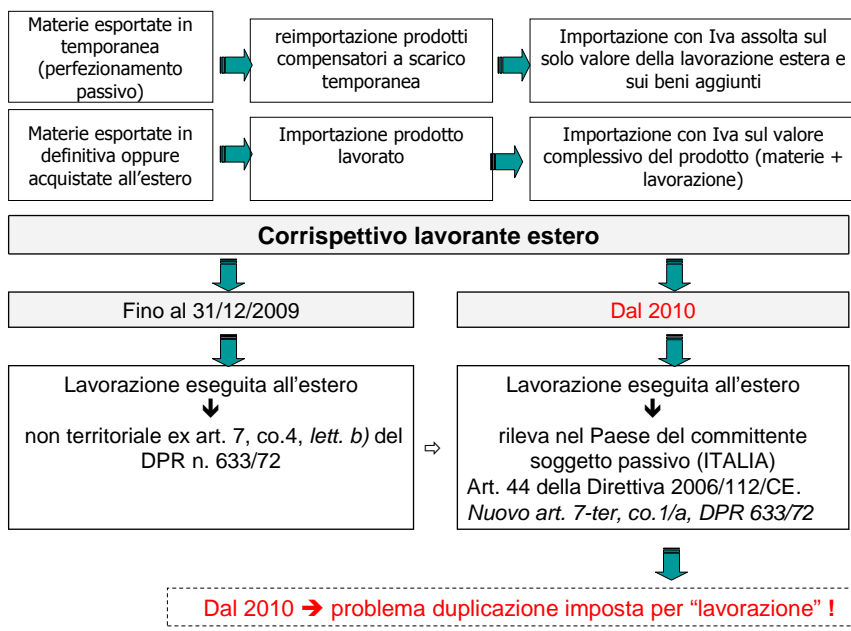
Materie esportate in temporanea (perfezionamento passivo)

reimportazione prodotti compensatori a scarico temporanea

Importazione con Iva assolta sul solo valore della lavorazione estera e sui beni aggiunti

Materie esportate in definitiva oppure acquistate all'estero

Importazione prodotto lavorato

Importazione con Iva sul valore complessivo del prodotto (materie + lavorazione)

**Corrispettivo lavorante estero**

Fino al 31/12/2009

Dal 2010

Lavorazione eseguita all'estero
↓
non territoriale ex art. 7, co.4, *lett. b)* del DPR n. 633/72

⇨

Lavorazione eseguita all'estero
↓
rileva nel Paese del committente soggetto passivo (ITALIA)
Art. 44 della Direttiva 2006/112/CE.
*Nuovo art. 7-ter, co.1/a, DPR 633/72*

Dal 2010 ➔ problema duplicazione imposta per "lavorazione" **!**